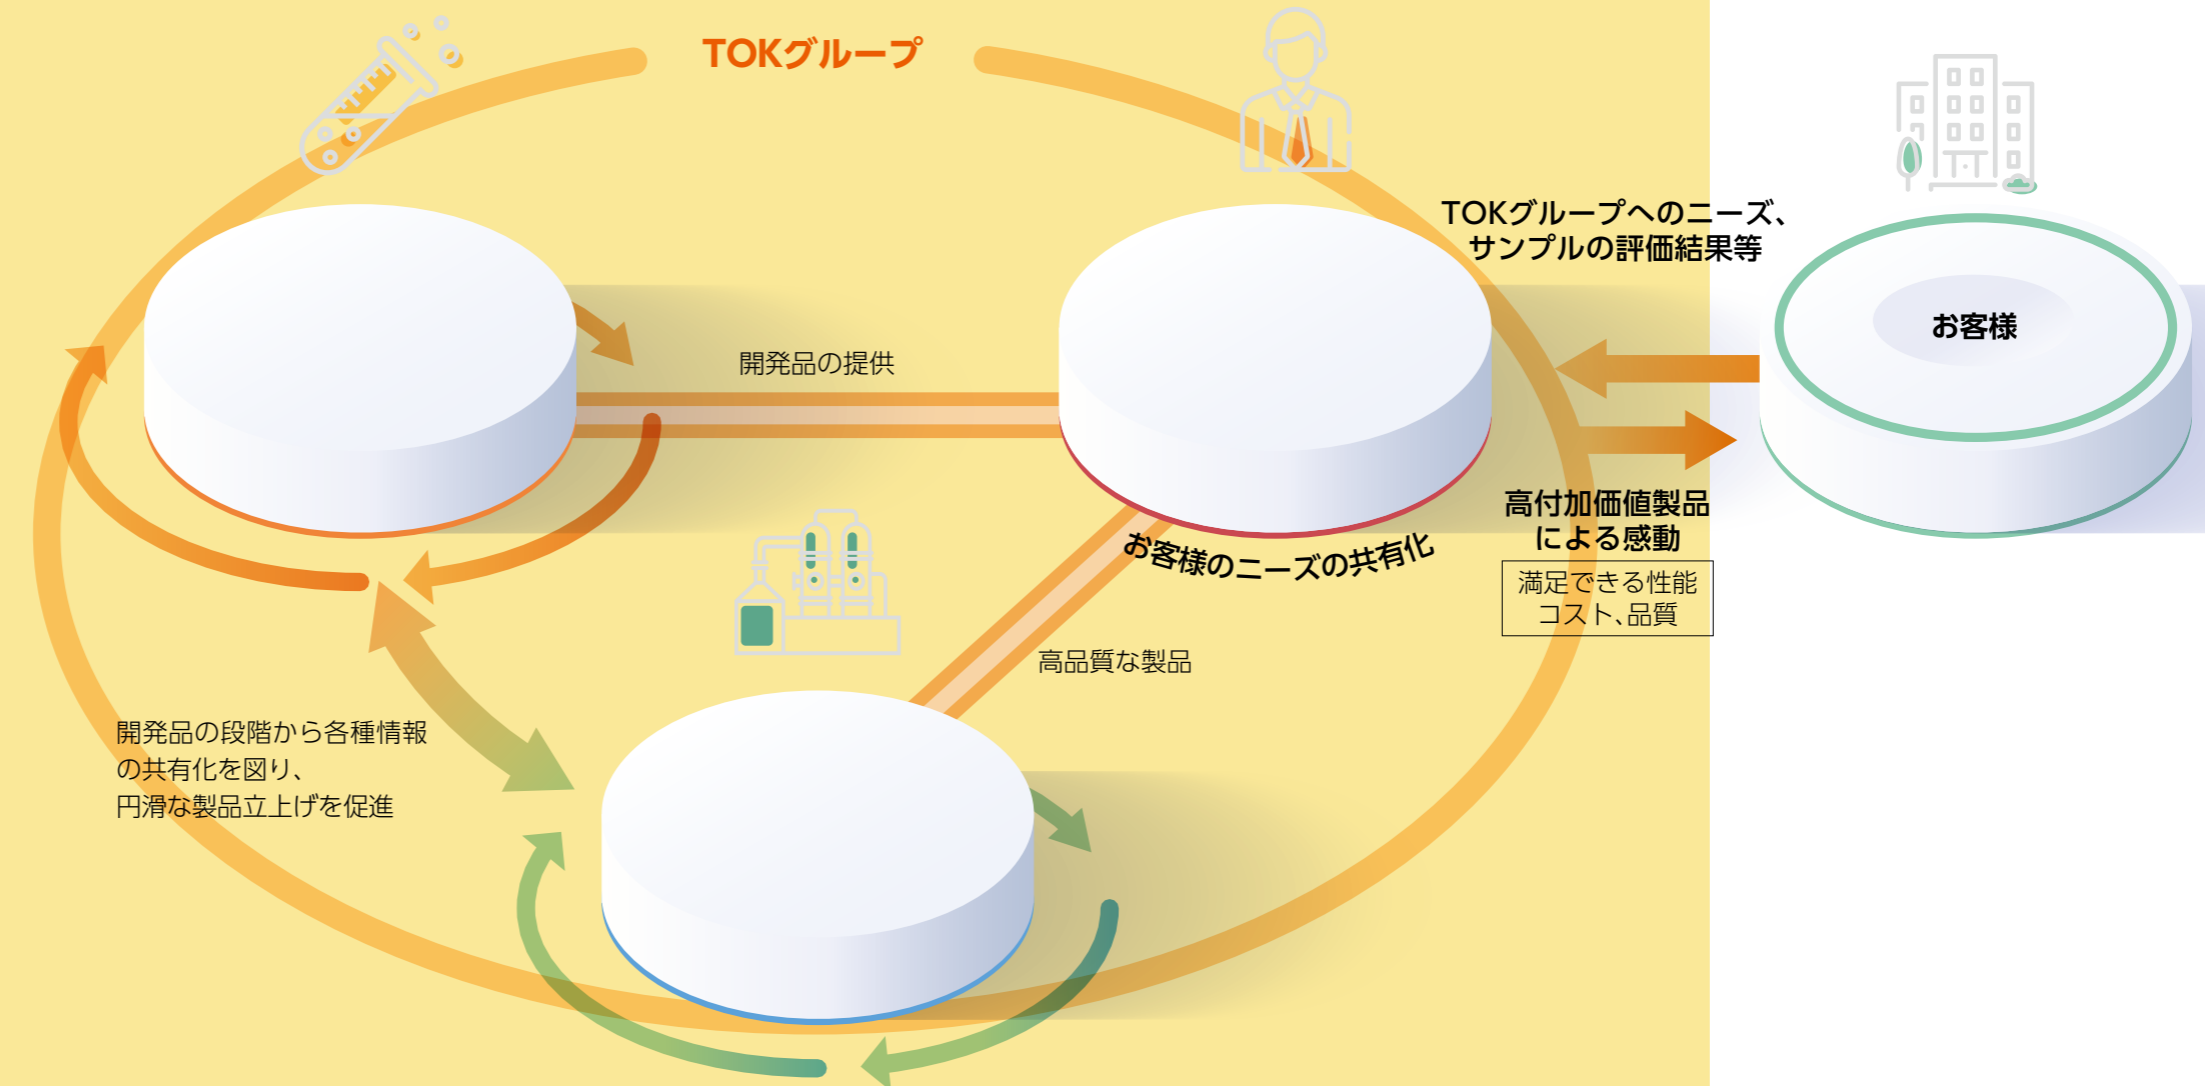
TOKグループ

TOKグループへのニーズ、サンプルの評価結果等

お客様

開発品の提供

高付加価値製品による感動

満足できる性能
コスト、品質

お客様のニーズの共有化

高品質な製品

開発品の段階から各種情報の共有化を図り、円滑な製品立上げを促進